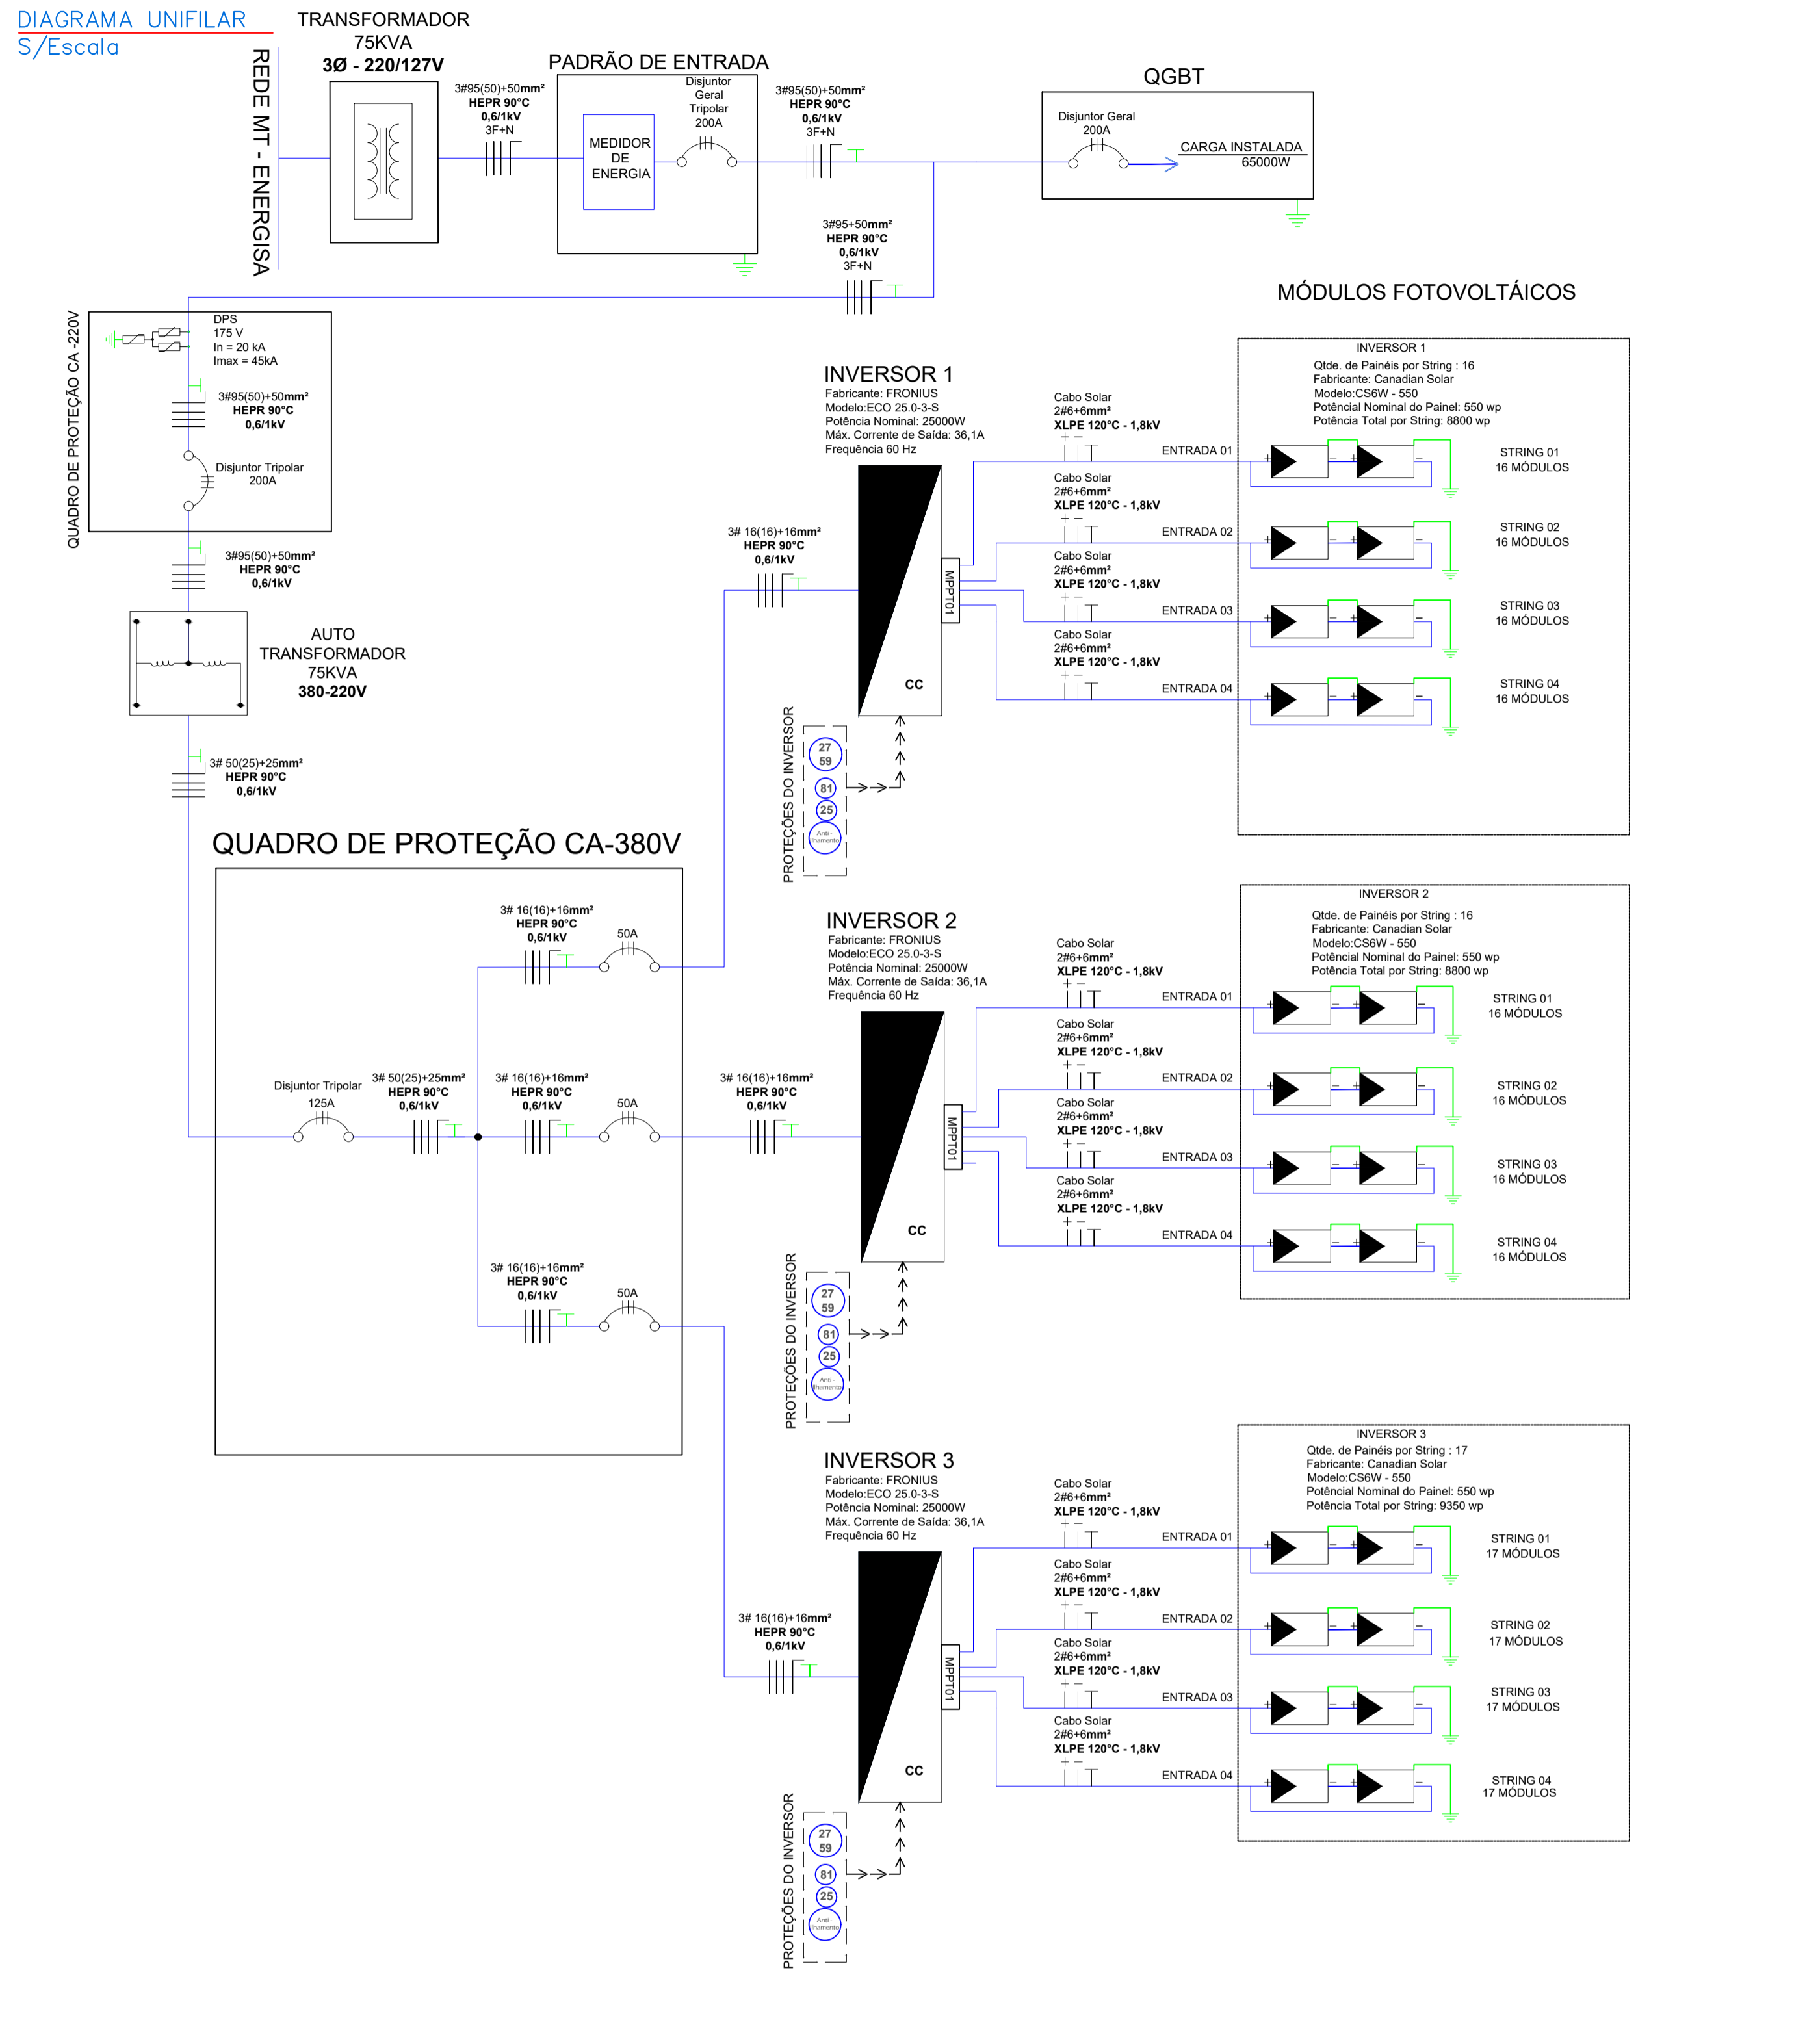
DIAGRAMA UNIFILAR
S/Escala

REDE MT - ENERGISA

TRANSFORMADOR
75KVA
3Ø - 220/127V

3#95(50)+50mm²
HEPR 90°C
0,6/1kV
3F+N

PADRÃO DE ENTRADA
MEDIDOR DE ENERGIA
Disjuntor Geral Tripolar 200A

3#95(50)+50mm²
HEPR 90°C
0,6/1kV
3F+N

QGBT
Disjuntor Geral 200A
CARGA INSTALADA 65000W

3#95+50mm²
HEPR 90°C
0,6/1kV
3F+N

MÓDULOS FOTOVOLTÁICOS

QUADRO DE PROTEÇÃO CA -220V
DPS
175 V
In = 20 kA
Imax = 45kA

3#95(50)+50mm²
HEPR 90°C
0,6/1kV

Disjuntor Tripolar
200A

3#95(50)+50mm²
HEPR 90°C
0,6/1kV

AUTO TRANSFORMADOR
75KVA
380-220V

3# 50(25)+25mm²
HEPR 90°C
0,6/1kV

QUADRO DE PROTEÇÃO CA-380V

Disjuntor Tripolar
125A

3# 50(25)+25mm²
HEPR 90°C
0,6/1kV

3# 16(16)+16mm²
HEPR 90°C
0,6/1kV
50A

3# 16(16)+16mm²
HEPR 90°C
0,6/1kV
50A

3# 16(16)+16mm²
HEPR 90°C
0,6/1kV
50A

3# 16(16)+16mm²
HEPR 90°C
0,6/1kV

3# 16(16)+16mm²
HEPR 90°C
0,6/1kV

3# 16(16)+16mm²
HEPR 90°C
0,6/1kV

INVERSOR 1
Fabricante: FRONIUS
Modelo:ECO 25.0-3-S
Potência Nominal: 25000W
Máx. Corrente de Saída: 36,1A
Frequência 60 Hz
MPPT01
CC
PROTEÇÕES DO INVERSOR
27
59
81
25
Anti-ilhamento

Cabo Solar
2#6+6mm²
XLPE 120°C - 1,8kV
ENTRADA 01
Cabo Solar
2#6+6mm²
XLPE 120°C - 1,8kV
ENTRADA 02
Cabo Solar
2#6+6mm²
XLPE 120°C - 1,8kV
ENTRADA 03
Cabo Solar
2#6+6mm²
XLPE 120°C - 1,8kV
ENTRADA 04

INVERSOR 1
Qtde. de Painéis por String : 16
Fabricante: Canadian Solar
Modelo:CS6W - 550
Potência Nominal do Painel: 550 wp
Potência Total por String: 8800 wp
STRING 01
16 MÓDULOS
STRING 02
16 MÓDULOS
STRING 03
16 MÓDULOS
STRING 04
16 MÓDULOS

INVERSOR 2
Fabricante: FRONIUS
Modelo:ECO 25.0-3-S
Potência Nominal: 25000W
Máx. Corrente de Saída: 36,1A
Frequência 60 Hz
MPPT01
CC
PROTEÇÕES DO INVERSOR
27
59
81
25
Anti-ilhamento

Cabo Solar
2#6+6mm²
XLPE 120°C - 1,8kV
ENTRADA 01
Cabo Solar
2#6+6mm²
XLPE 120°C - 1,8kV
ENTRADA 02
Cabo Solar
2#6+6mm²
XLPE 120°C - 1,8kV
ENTRADA 03
Cabo Solar
2#6+6mm²
XLPE 120°C - 1,8kV
ENTRADA 04

INVERSOR 2
Qtde. de Painéis por String : 16
Fabricante: Canadian Solar
Modelo:CS6W - 550
Potência Nominal do Painel: 550 wp
Potência Total por String: 8800 wp
STRING 01
16 MÓDULOS
STRING 02
16 MÓDULOS
STRING 03
16 MÓDULOS
STRING 04
16 MÓDULOS

INVERSOR 3
Fabricante: FRONIUS
Modelo:ECO 25.0-3-S
Potência Nominal: 25000W
Máx. Corrente de Saída: 36,1A
Frequência 60 Hz
MPPT01
CC
PROTEÇÕES DO INVERSOR
27
59
81
25
Anti-ilhamento

Cabo Solar
2#6+6mm²
XLPE 120°C - 1,8kV
ENTRADA 01
Cabo Solar
2#6+6mm²
XLPE 120°C - 1,8kV
ENTRADA 02
Cabo Solar
2#6+6mm²
XLPE 120°C - 1,8kV
ENTRADA 03
Cabo Solar
2#6+6mm²
XLPE 120°C - 1,8kV
ENTRADA 04

INVERSOR 3
Qtde. de Painéis por String : 17
Fabricante: Canadian Solar
Modelo:CS6W - 550
Potência Nominal do Painel: 550 wp
Potência Total por String: 9350 wp
STRING 01
17 MÓDULOS
STRING 02
17 MÓDULOS
STRING 03
17 MÓDULOS
STRING 04
17 MÓDULOS